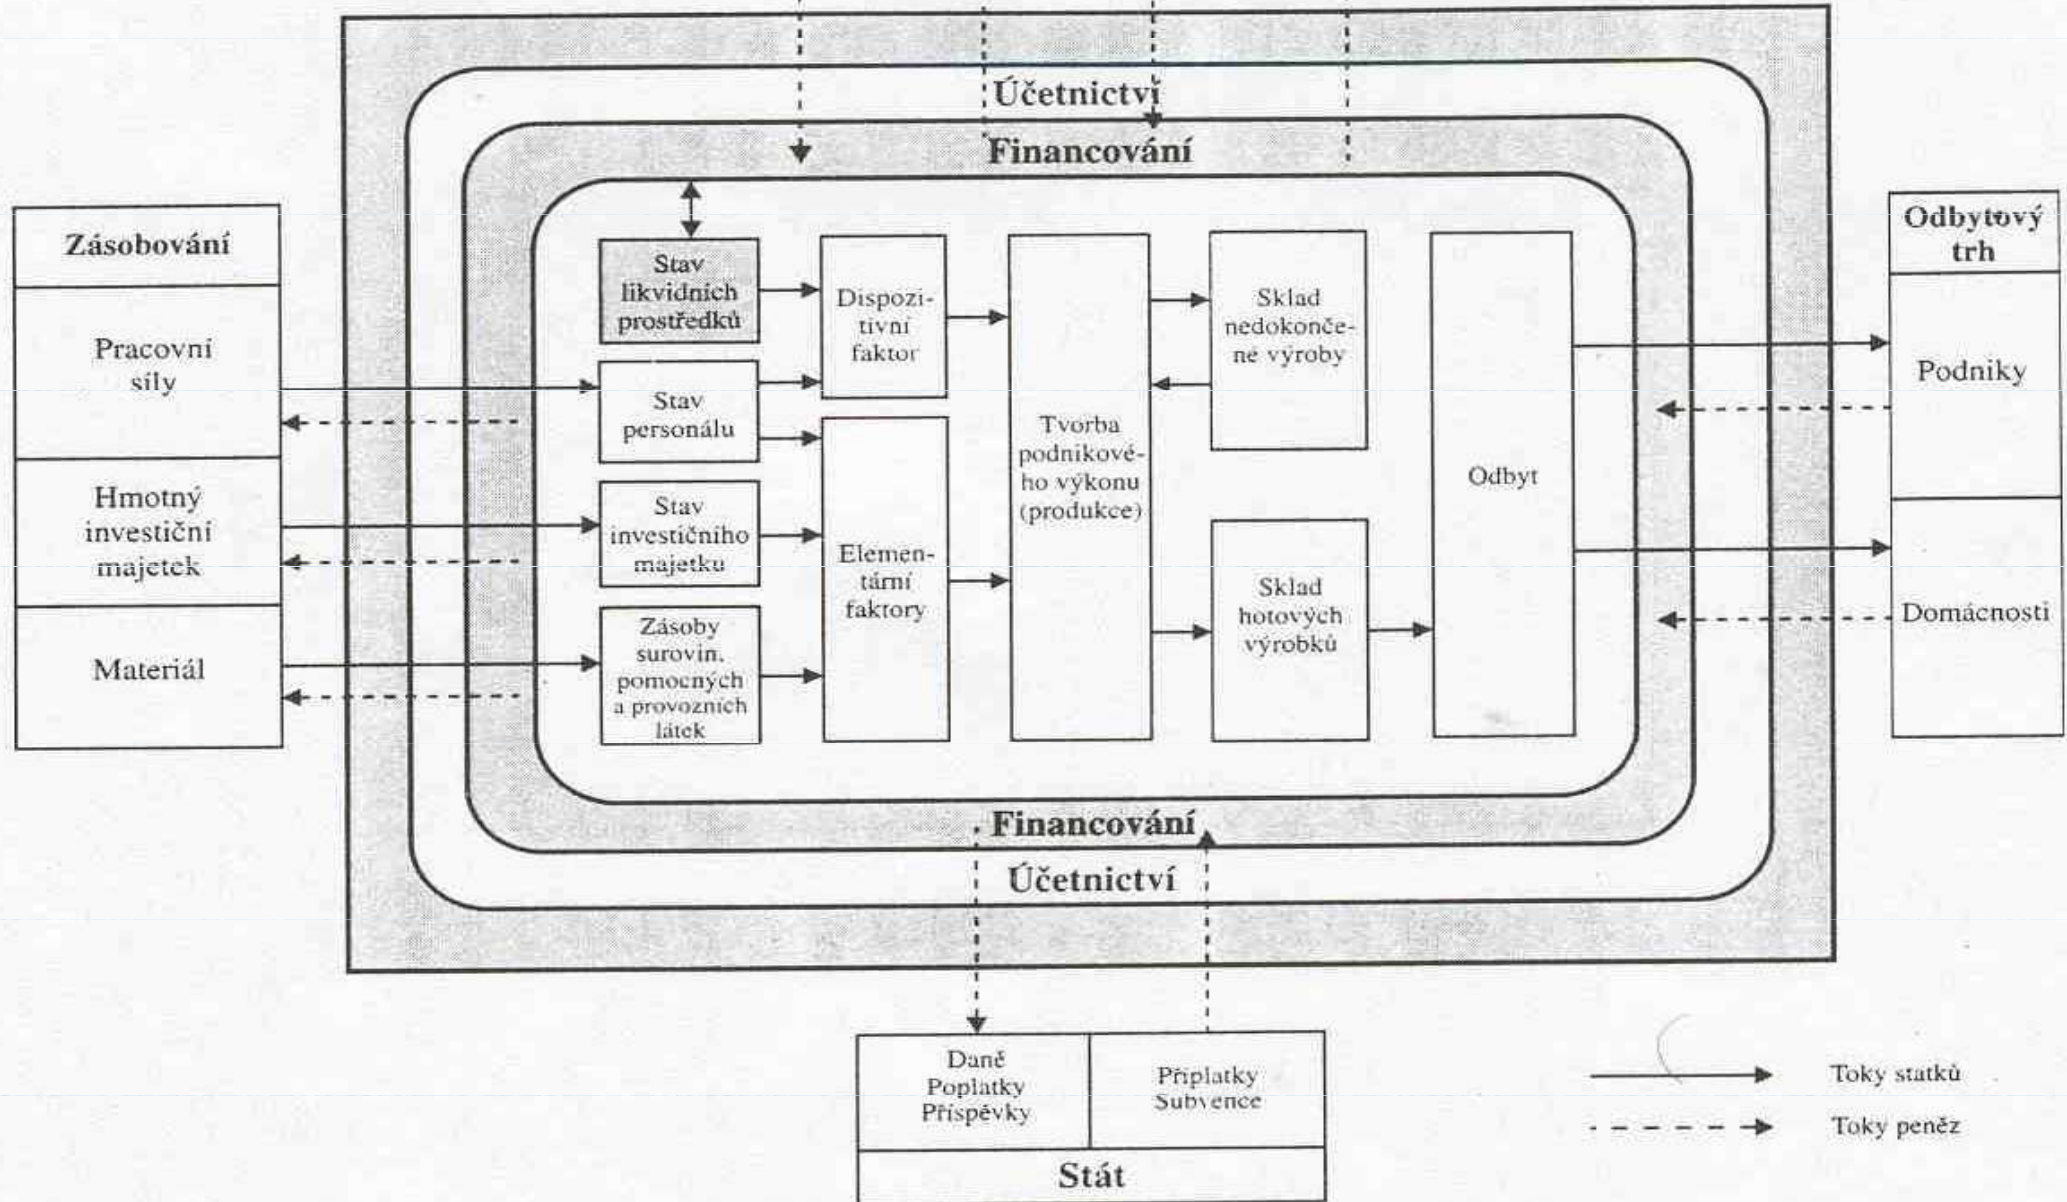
Účetnictví

Financování

Zásobování

Pracovní síly

Hmotný investiční majetek

Materiál

Stav likvidních prostředků

Stav personálu

Stav investičního majetku

Zásoby surovin, pomocných a provozních látek

Dispozitivní faktor

Elementární faktory

Tvorba podnikového výkonu (produkce)

Sklad nedokončené výroby

Sklad hotových výrobků

Odbyt

Odbytový trh

Podniky

Domácnosti

Financování

Účetnictví

Daně
Poplatky
Příspěvky

Připlatky
Subvence

Stát

Toky statků

Toky peněz